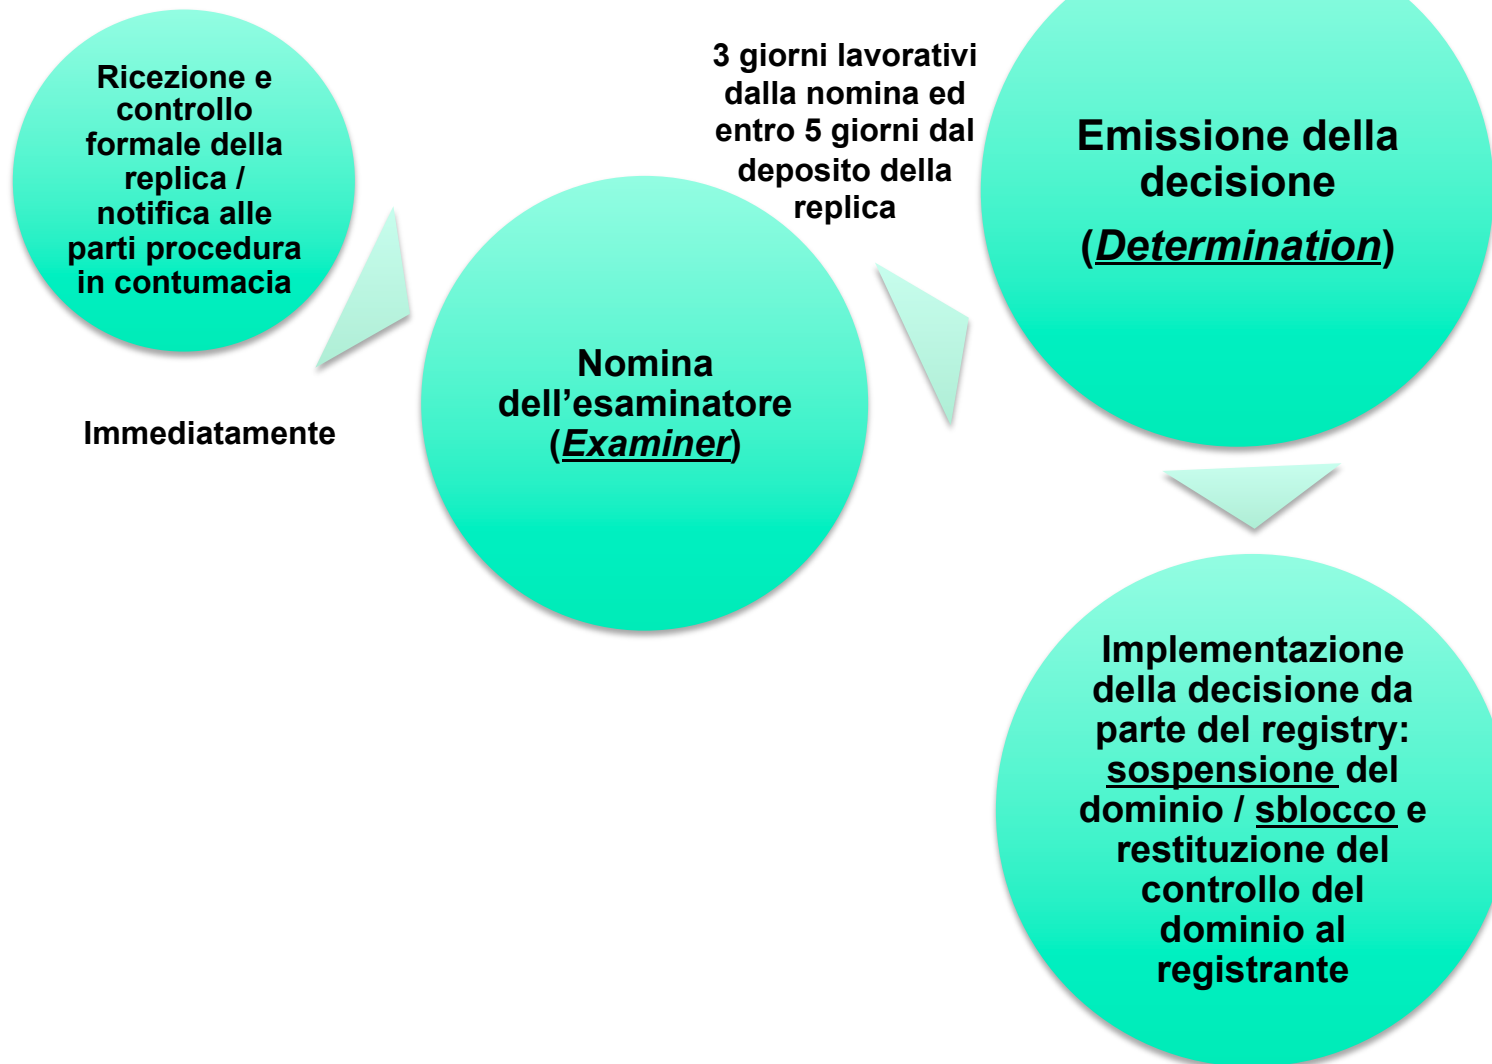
Ricezione e controllo formale della replica / notifica alle parti procedura in contumacia

Immediatamente

Nomina dell’esaminatore (Examiner)

3 giorni lavorativi dalla nomina ed entro 5 giorni dal deposito della replica

Emissione della decisione (Determination)

Implementazione della decisione da parte del registry: sospensione del dominio / sblocco e restituzione del controllo del dominio al registrante